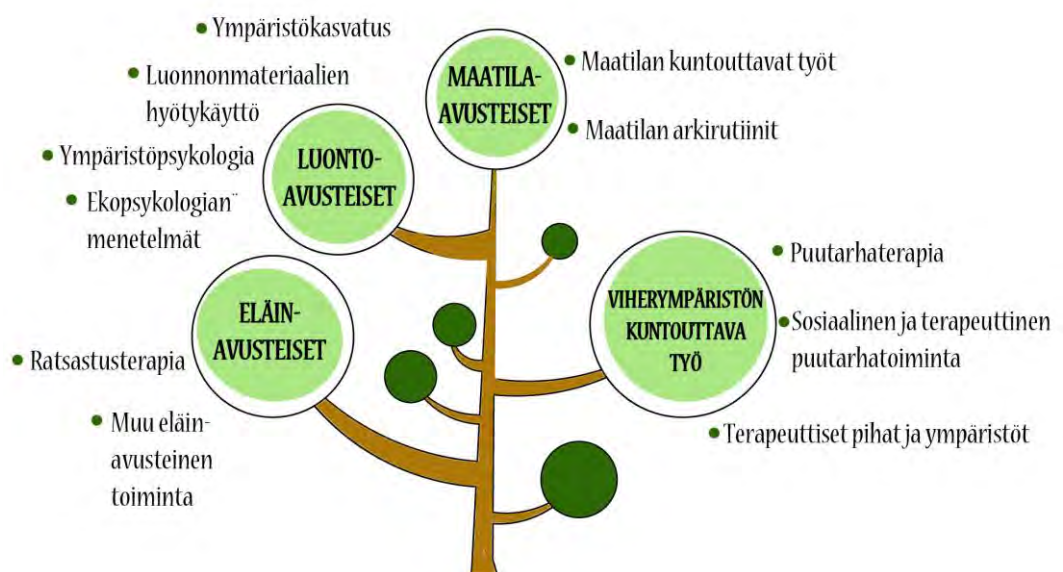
Ympäristökasvatus

Luonnonmateriaalien hyötykäyttö

Ympäristöpsykologia

Ekopsykologian¨ menetelmät

MAATILA-AVUSTEISET

Maatilan kuntouttavat työt

Maatilan arkirutiinit

LUONTO-AVUSTEISET

ELÄIN-AVUSTEISET

Ratsastusterapia

Muu eläin-avusteinen toiminta

VIHERYMPÄRISTÖN KUNTOUTTAVA TYÖ

Puutarhaterapia

Sosiaalinen ja terapeuttinen puutarhatoiminta

Terapeuttiset pihat ja ympäristöt